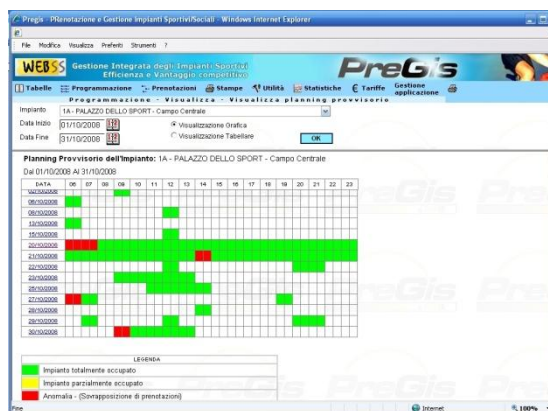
Pregis - PIanotazione e Gestione Impianti Sportivi/Sociali - Windows Internet Explorer

File Modifica Visualizza Preferiti Strumenti ?

WEBSS Gestione Integrata degli Impianti Sportivi Efficienza e Vantaggio competitivo PreGis

Tabelle Programmazione Prenotazioni Stampe Utilità Statistiche Tariffe Gestione applicazione

Programmazione - Visualizza - Visualizza planning provvisorio

Impianto 1A - PALAZZO DELLO SPORT - Campo Centrale

Data Inizio 01/10/2008

Data Fine 31/10/2008

Visualizzazione Grafica

Visualizzazione Tabellare

OK

Planning Provvisorio dell'Impianto: 1A - PALAZZO DELLO SPORT - Campo Centrale

Dal 01/10/2008 Al 31/10/2008

| DATA | 06 | 07 | 08 | 09 | 10 | 11 | 12 | 13 | 14 | 15 | 16 | 17 | 18 | 19 | 20 | 21 | 22 | 23 |
|---|---|---|---|---|---|---|---|---|---|---|---|---|---|---|---|---|---|---|
| 02/10/2008 | | | | | | | | | | | | | | | | | | |
| 06/10/2008 | | | | | | | | | | | | | | | | | | |
| 08/10/2008 | | | | | | | | | | | | | | | | | | |
| 13/10/2008 | | | | | | | | | | | | | | | | | | |
| 15/10/2008 | | | | | | | | | | | | | | | | | | |
| 20/10/2008 | | | | | | | | | | | | | | | | | | |
| 21/10/2008 | | | | | | | | | | | | | | | | | | |
| 22/10/2008 | | | | | | | | | | | | | | | | | | |
| 23/10/2008 | | | | | | | | | | | | | | | | | | |
| 25/10/2008 | | | | | | | | | | | | | | | | | | |
| 27/10/2008 | | | | | | | | | | | | | | | | | | |
| 28/10/2008 | | | | | | | | | | | | | | | | | | |
| 29/10/2008 | | | | | | | | | | | | | | | | | | |
| 30/10/2008 | | | | | | | | | | | | | | | | | | |

LEGENDA

Impianto totalmente occupato

Impianto parzialmente occupato

Anomalia - (Sovrapposizione di prenotazioni)

Fine Internet 100%